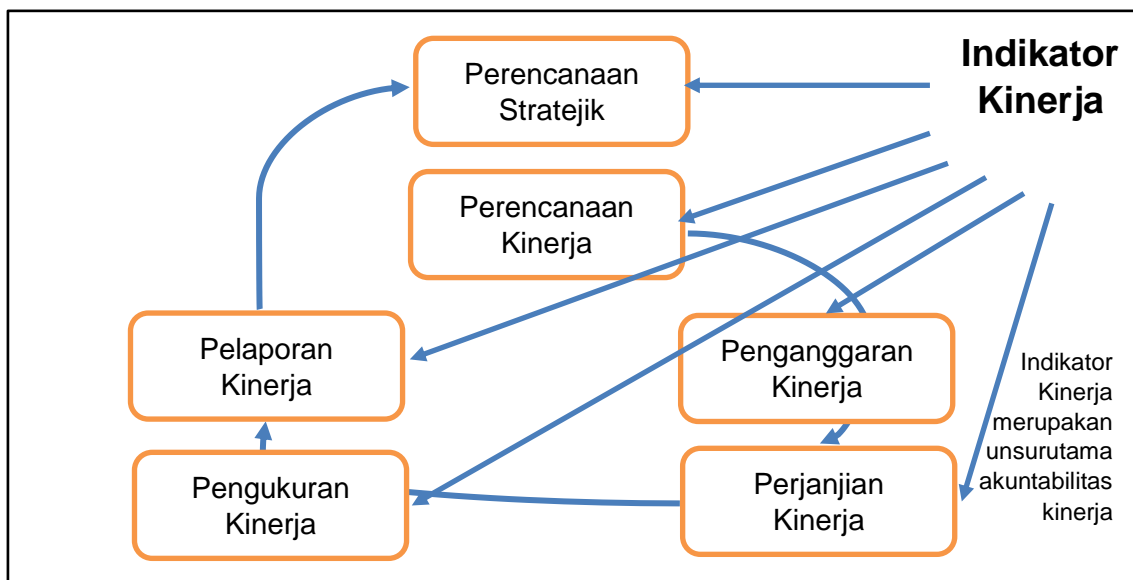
Indikator Kinerja

Perencanaan Stratejik

Perencanaan Kinerja

Pelaporan Kinerja

Penganggaran Kinerja

Indikator Kinerja merupakan unsurutama akuntabilitas kinerja

Pengukuran Kinerja

Perjanjian Kinerja